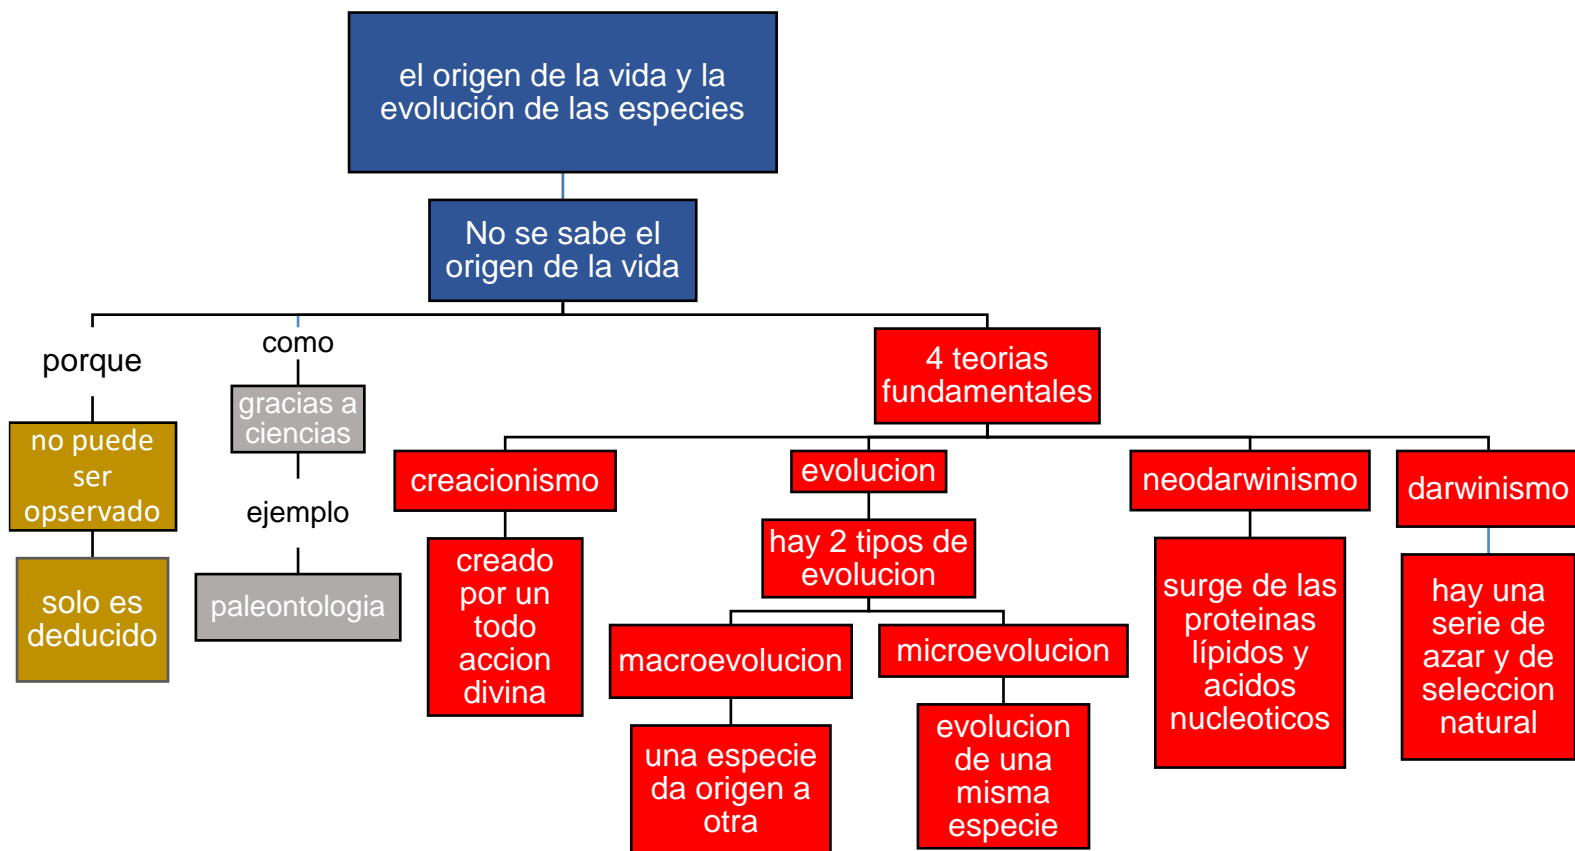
el origen de la vida y la evolución de las especies

No se sabe el origen de la vida

porque

no puede ser opservado

solo es deducido

como

gracias a ciencias

ejemplo

paleontologia

4 teorias fundamentales

creacionismo

creado por un todo accion divina

evolucion

hay 2 tipos de evolucion

macroevolucion

una especie da origen a otra

microevolucion

evolucion de una misma especie

neodarwinismo

surge de las proteinas lípidos y acidos nucleoticos

darwinismo

hay una serie de azar y de seleccion natural